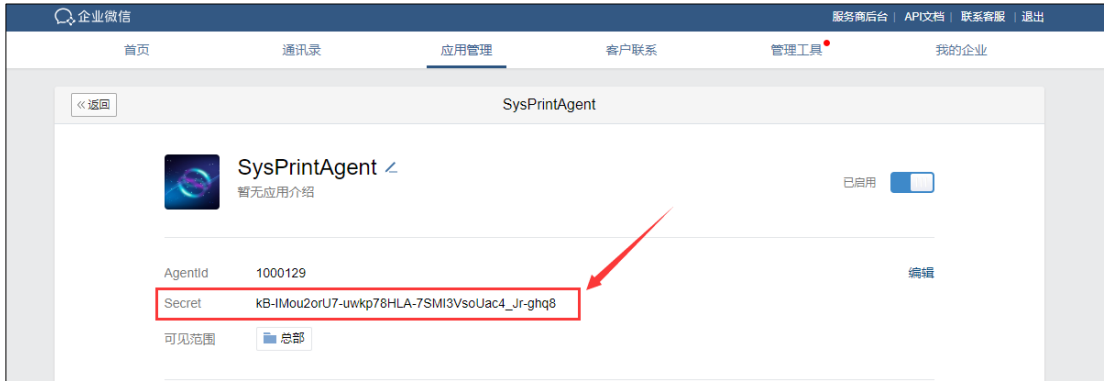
企业微信

服务商后台 | API文档 | 联系客服 | 退出

首页 通讯录 应用管理 客户联系 管理工具 我的企业

« 返回

SysPrintAgent

SysPrintAgent

暂无应用介绍

已启用

AgentId 1000129

编辑

Secret kB-IMou2orU7-uwkp78HLA-7SMI3VsoUac4_Jr-ghq8

可见范围 总部